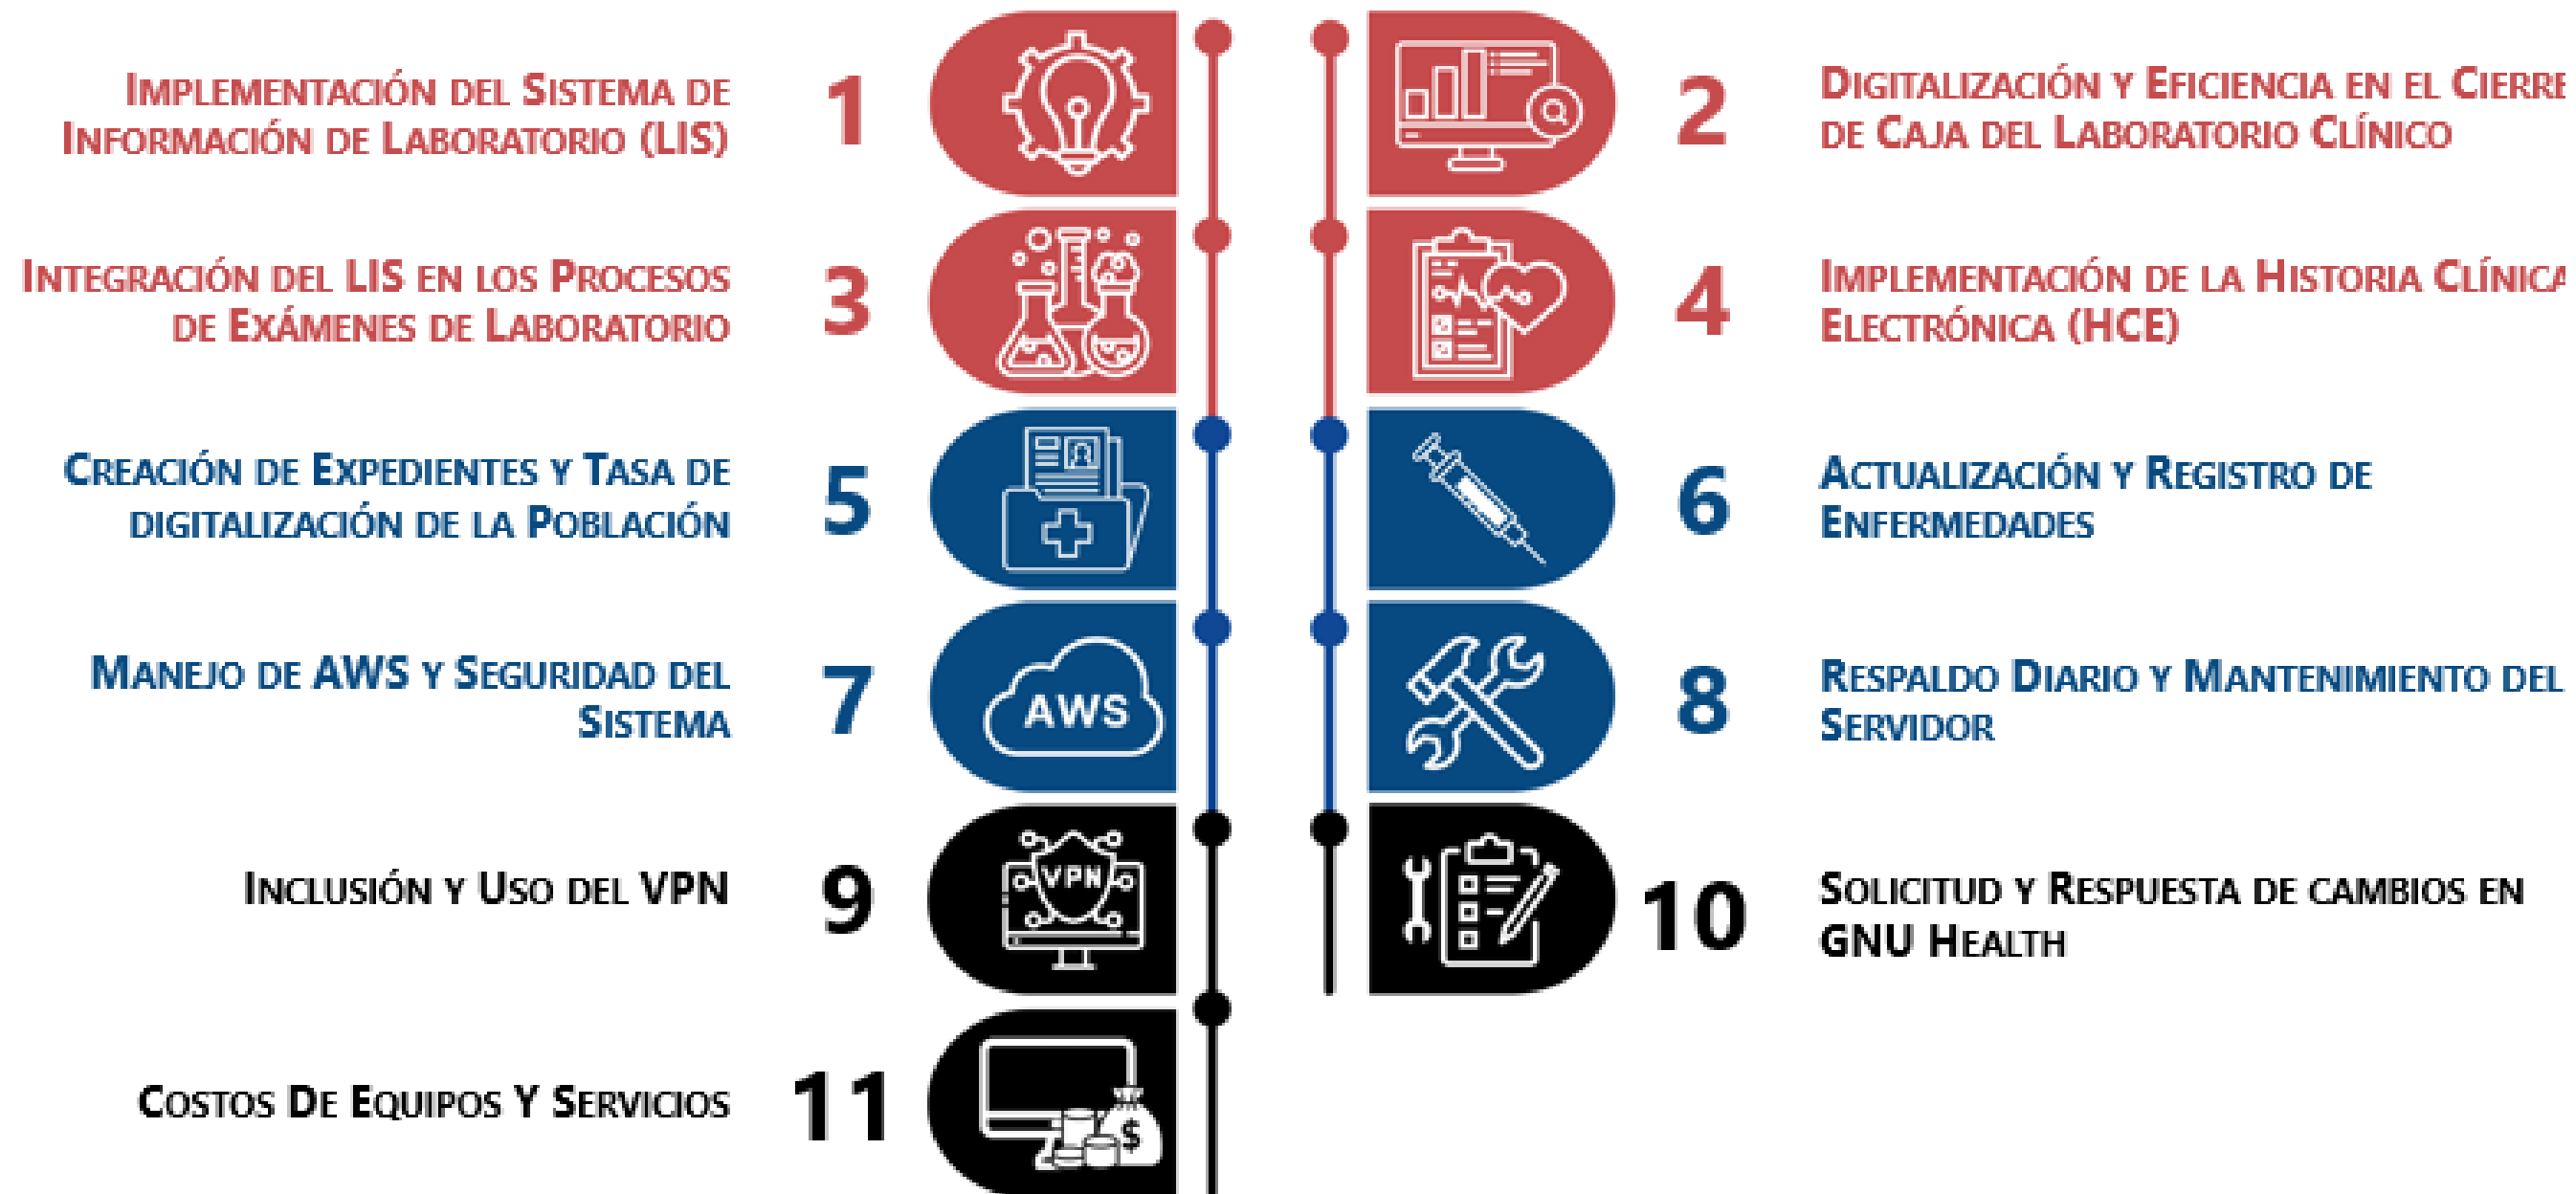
Implementación del Sistema de Información de Laboratorio (LIS)

1

2

Digitalización y Eficiencia en el Cierre de Caja del Laboratorio Clínico

Integración del LIS en los Procesos de Exámenes de Laboratorio

3

4

Implementación de la Historia Clínica Electrónica (HCE)

Creación de Expedientes y Tasa de digitalización de la Población

5

6

Actualización y Registro de Enfermedades

Manejo de AWS y Seguridad del Sistema

7

AWS

8

Respaldo Diario y Mantenimiento del Servidor

Inclusión y Uso del VPN

9

VPN

10

Solicitud y Respuesta de cambios en GNU Health

Costos De Equipos Y Servicios

11

$